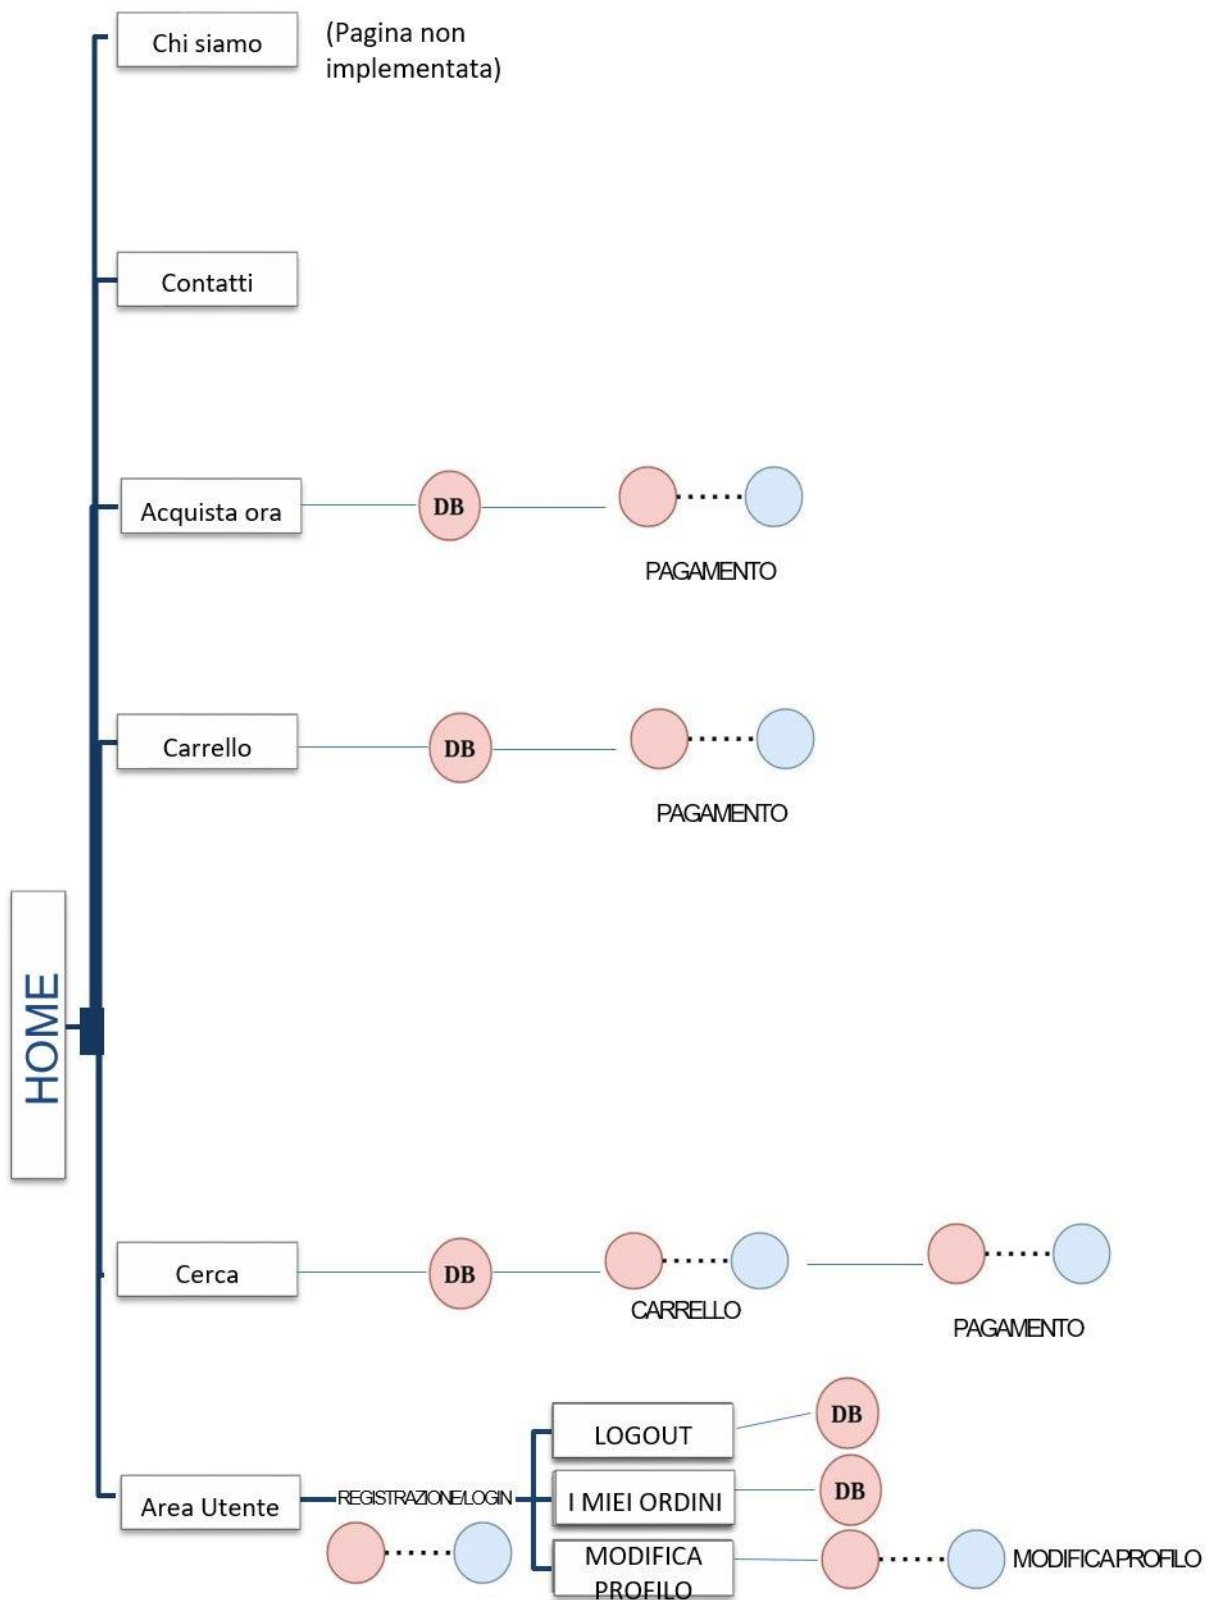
Chi siamo

(Pagina non implementata)

Contatti

Acquista ora

DB

PAGAMENTO

Carrello

DB

PAGAMENTO

HOME

Cerca

DB

CARRELLO

PAGAMENTO

Area Utente

REGISTRAZIONE/LOGIN

LOGOUT

DB

I MIEI ORDINI

DB

MODIFICA PROFILO

MODIFICA PROFILO